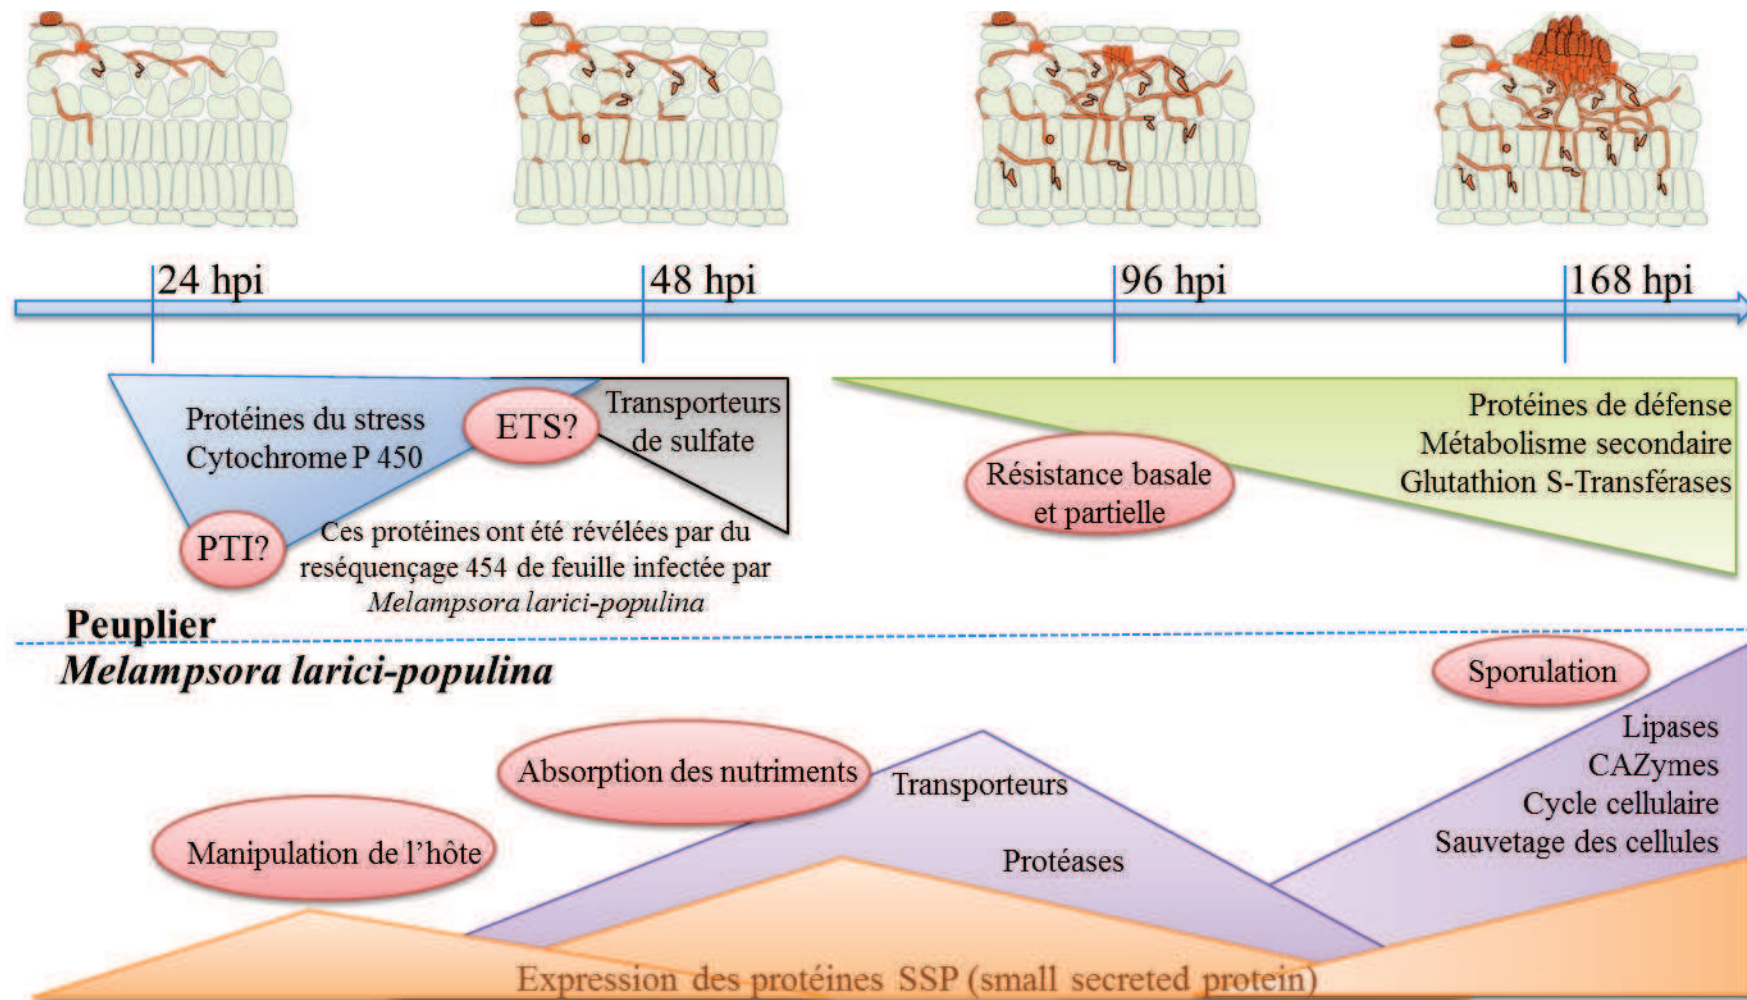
24 hpi
48 hpi
96 hpi
168 hpi

Protéines du stress
Cytochrome P 450

ETS?

Transporteurs de sulfate

PTI?

Ces protéines ont été révélées par du reséquençage 454 de feuille infectée par *Melampsora larici-populina*

Résistance basale et partielle

Protéines de défense
Métabolisme secondaire
Glutathion S-Transférases

Peuplier

*Melampsora larici-populina*

Sporulation

Lipases
CAZymes
Cycle cellulaire
Sauvetage des cellules

Absorption des nutriments

Transporteurs

Manipulation de l'hôte

Protéases

Expression des protéines SSP (small secreted protein)